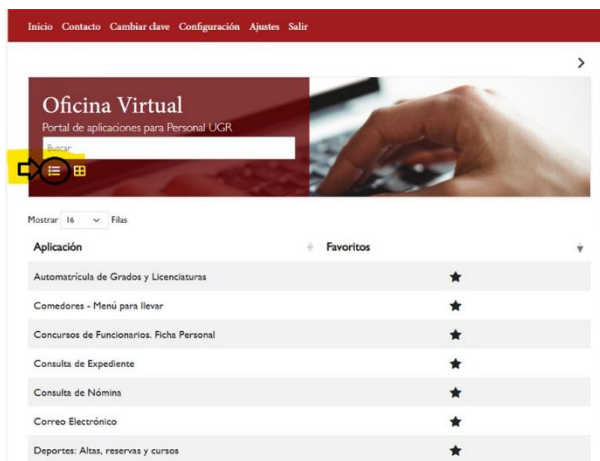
Inicio Contacto Cambiar clave Configuración Ajustes Salir

>

Oficina Virtual

Portal de aplicaciones para Personal UGR

Buscar

Mostrar 16 Filas

| Aplicación | Favoritos |
|---|---|
| Automatrícula de Grados y Licenciaturas | ★ |
| Comedores - Menú para llevar | ★ |
| Concursos de Funcionarios. Ficha Personal | ★ |
| Consulta de Expediente | ★ |
| Consulta de Nómina | ★ |
| Correo Electrónico | ★ |
| Deportes: Altas, reservas y cursos | ★ |